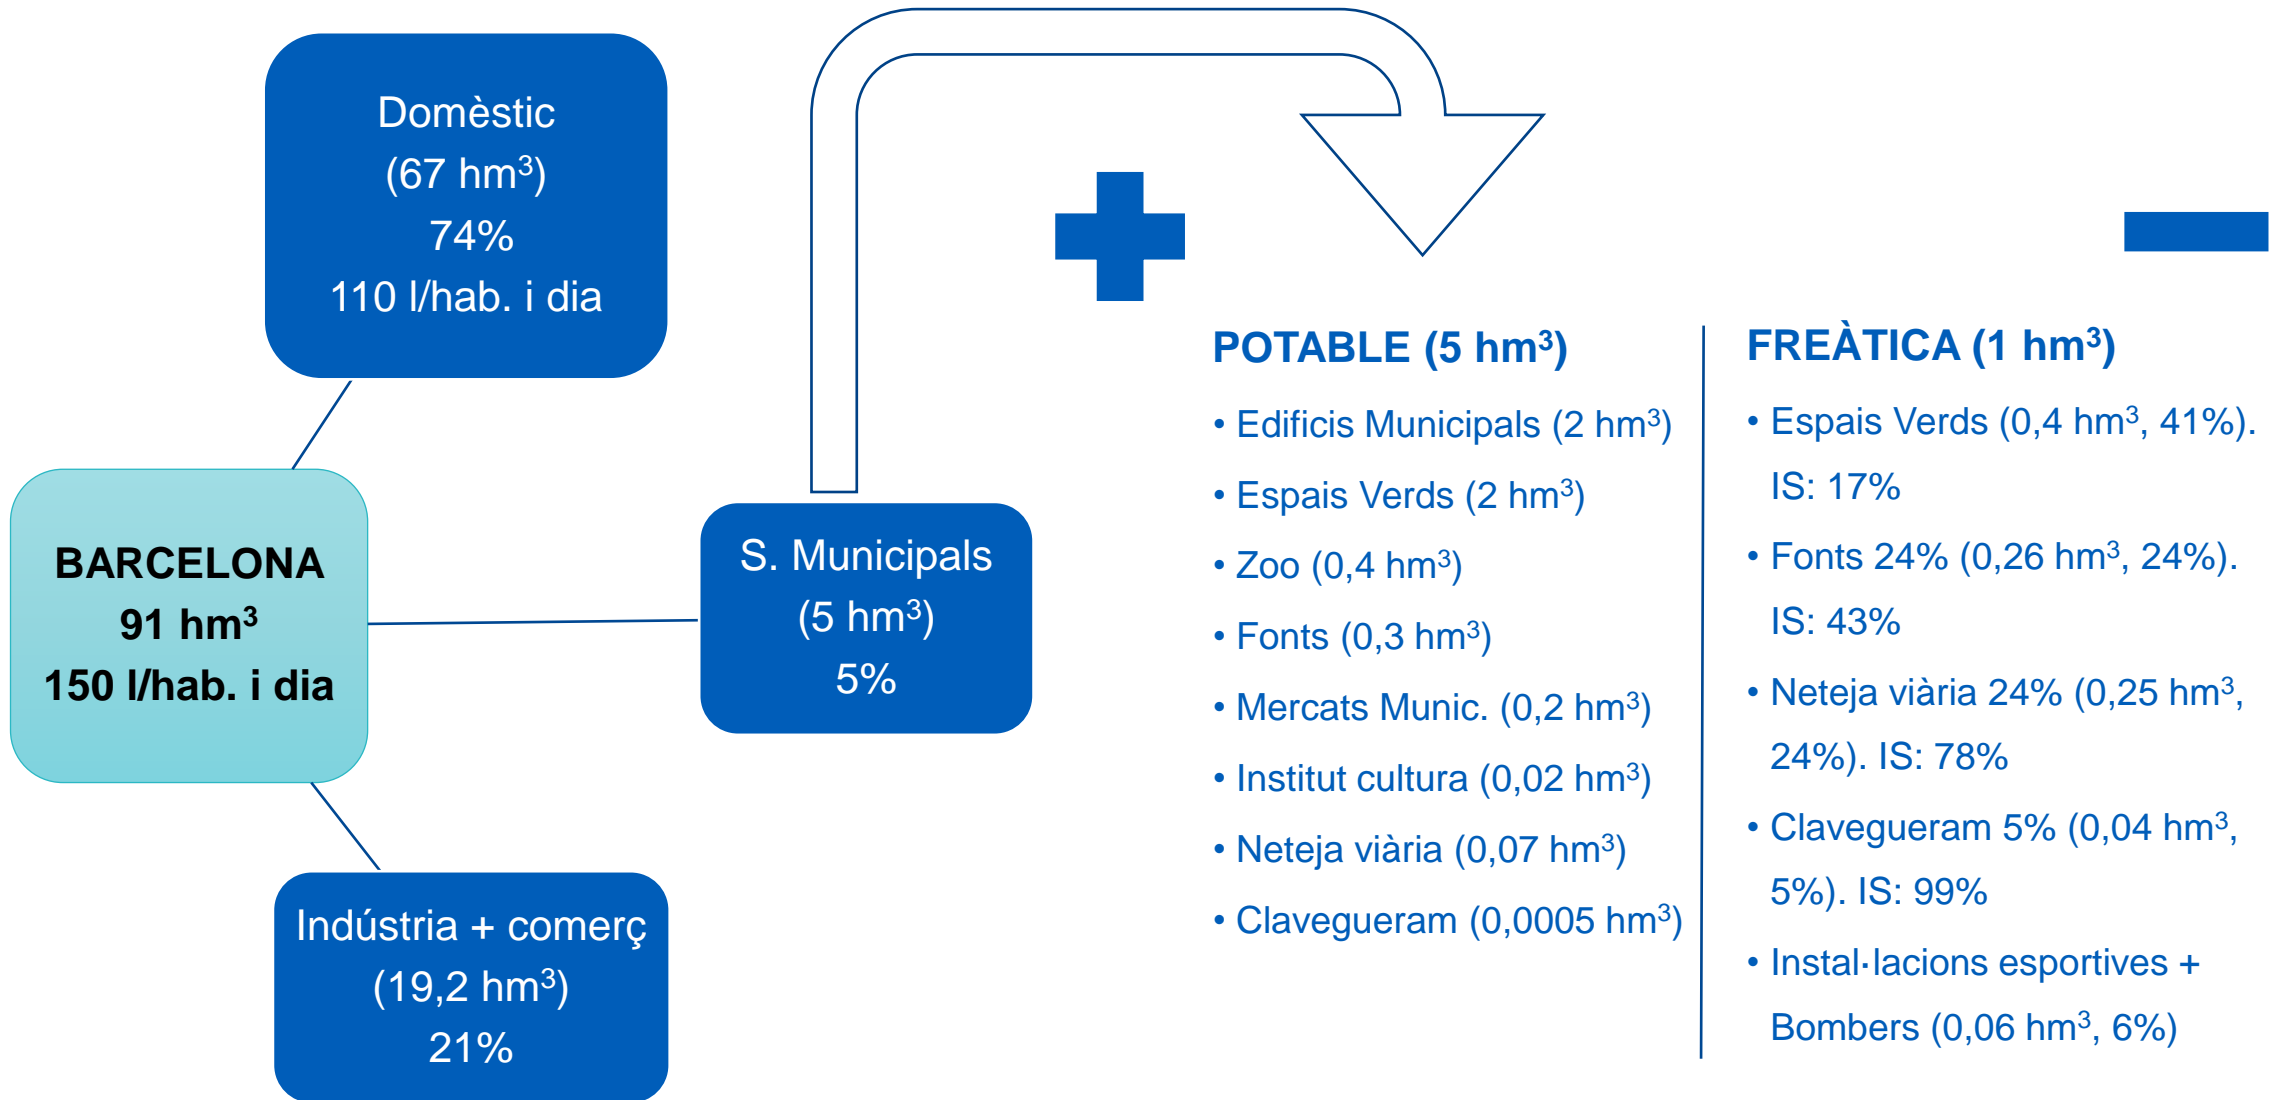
Domèstic
(67 hm$^3$)
74%
110 l/hab. i dia

BARCELONA
91 hm$^3$
150 l/hab. i dia

S. Municipals
(5 hm$^3$)
5%

Indústria + comerç
(19,2 hm$^3$)
21%

POTABLE (5 hm$^3$)

• Edificis Municipals (2 hm$^3$)
• Espais Verds (2 hm$^3$)
• Zoo (0,4 hm$^3$)
• Fonts (0,3 hm$^3$)
• Mercats Munic. (0,2 hm$^3$)
• Institut cultura (0,02 hm$^3$)
• Neteja viària (0,07 hm$^3$)
• Clavegueram (0,0005 hm$^3$)

FREÀTICA (1 hm$^3$)

• Espais Verds (0,4 hm$^3$, 41%). IS: 17%
• Fonts 24% (0,26 hm$^3$, 24%). IS: 43%
• Neteja viària 24% (0,25 hm$^3$, 24%). IS: 78%
• Clavegueram 5% (0,04 hm$^3$, 5%). IS: 99%
• Instal·lacions esportives + Bombers (0,06 hm$^3$, 6%)